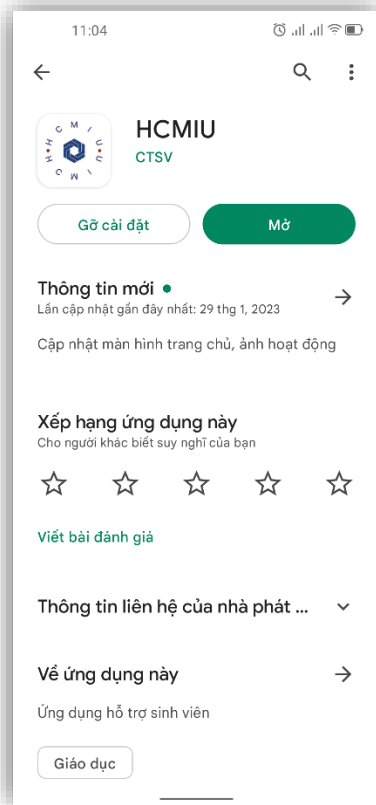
11:04

HCMIU
CTSV

Gỡ cài đặt
Mở

Thông tin mới •
Lần cập nhật gần đây nhất: 29 thg 1, 2023

Cập nhật màn hình trang chủ, ảnh hoạt động

Xếp hạng ứng dụng này
Cho người khác biết suy nghĩ của bạn

Viết bài đánh giá

Thông tin liên hệ của nhà phát ...

Về ứng dụng này

Ứng dụng hỗ trợ sinh viên

Giáo dục